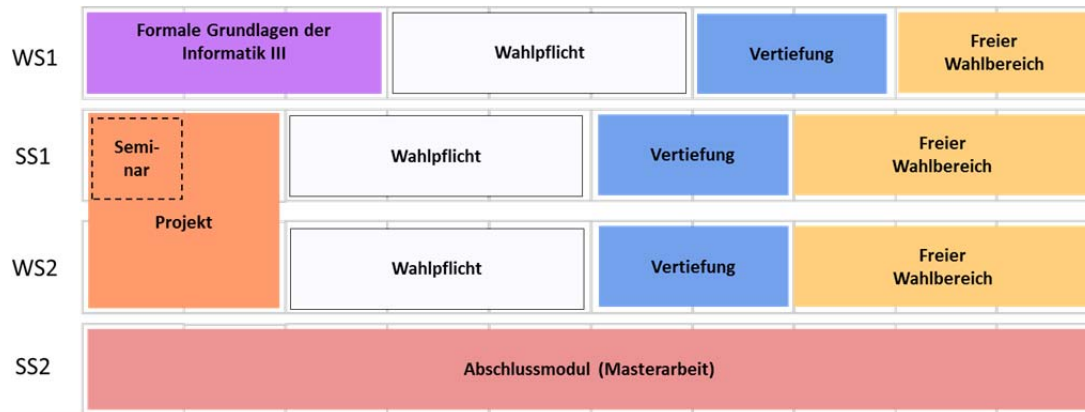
| | | | | |
|---|---|---|---|---|
| WS1 | Formale Grundlagen der Informatik III | Wahlpflicht | Vertiefung | Freier Wahlbereich |
| SS1 | Seminar / Projekt | Wahlpflicht | Vertiefung | Freier Wahlbereich |
| WS2 | Projekt | Wahlpflicht | Vertiefung | Freier Wahlbereich |
| SS2 | Abschlussmodul (Masterarbeit) | | | |